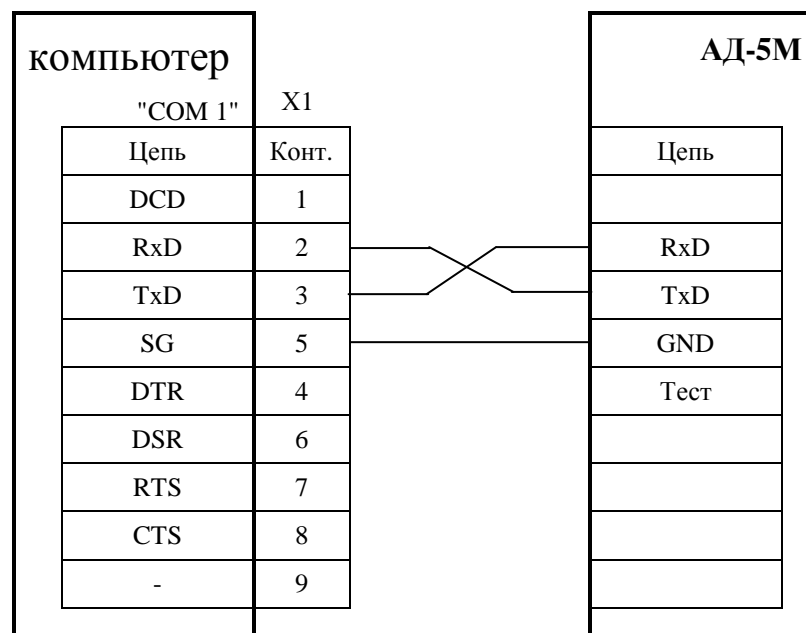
компьютер

АД-5М

"COM 1"

X1

| Цепь | Конт. |
|---|---|
| DCD | 1 |
| RxD | 2 |
| TxD | 3 |
| SG | 5 |
| DTR | 4 |
| DSR | 6 |
| RTS | 7 |
| CTS | 8 |
| - | 9 |

| Цепь |
|---|
| |
| RxD |
| TxD |
| GND |
| Тест |
| |
| |
| |
| |